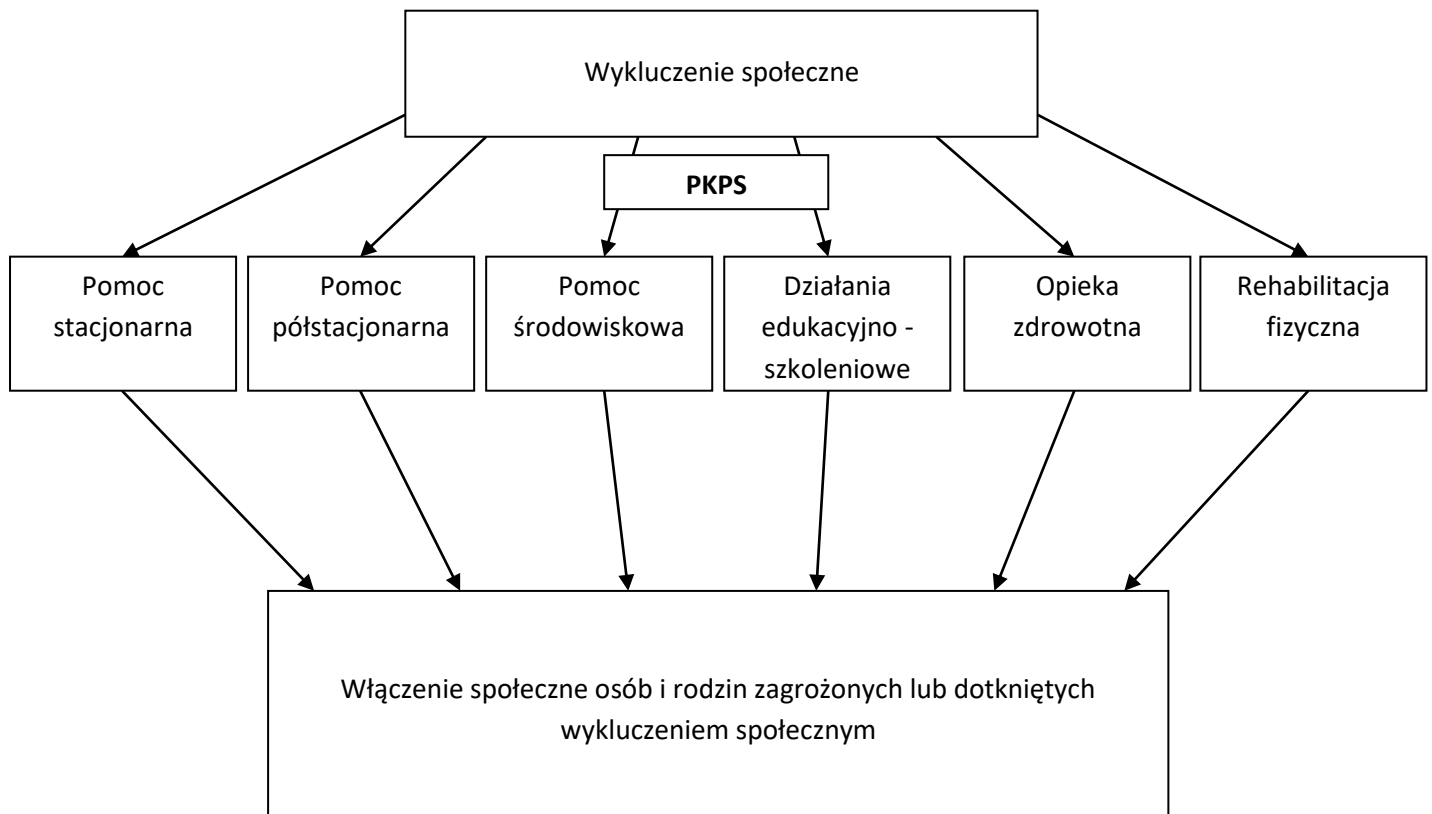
Wykluczenie społeczne

PKPS

Pomoc stacjonarna

Pomoc półstacjonarna

Pomoc środowiskowa

Działania edukacyjno - szkoleniowe

Opieka zdrowotna

Rehabilitacja fizyczna

Włączenie społeczne osób i rodzin zagrożonych lub dotkniętych wykluczeniem społecznym